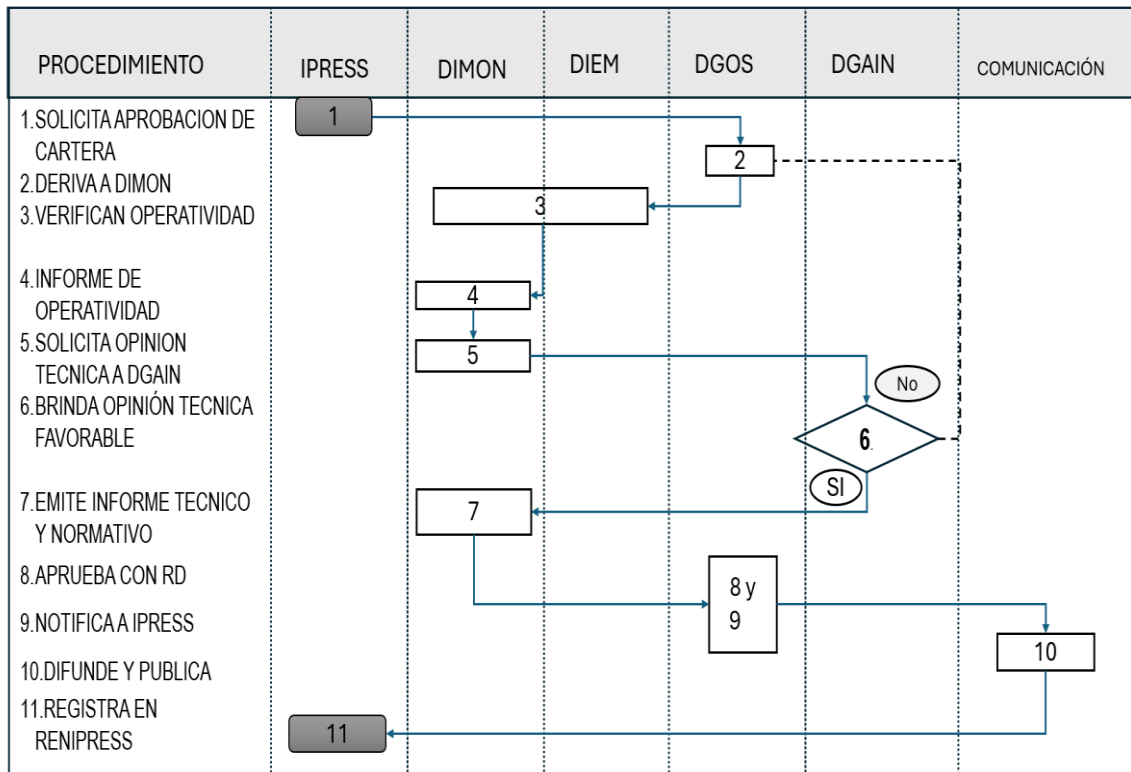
| PROCEDIMIENTO | IPRESS | DIMON | DIEM | DGOS | DGAIN | COMUNICACIÓN |
|---|---|---|---|---|---|---|
| 1.SOLICITA APROBACION DE CARTERA | 1 | | | | | |
| 2.DERIVA A DIMON | | | | 2 | | |
| 3.VERIFICAN OPERATIVIDAD | | 3 | | | | |
| 4.INFORME DE OPERATIVIDAD | | 4 | | | | |
| 5.SOLICITA OPINION TECNICA A DGAIN | | 5 | | | No | |
| 6.BRINDA OPINIÓN TECNICA FAVORABLE | | | | | 6 | |
| 7.EMITE INFORME TECNICO Y NORMATIVO | | 7 | | | SI | |
| 8.APRUEBA CON RD | | | | 8 y 9 | | |
| 9.NOTIFICA A IPRESS | | | | | | |
| 10.DIFUNDE Y PUBLICA | | | | | | 10 |
| 11.REGISTRA EN RENIPRESS | 11 | | | | | |